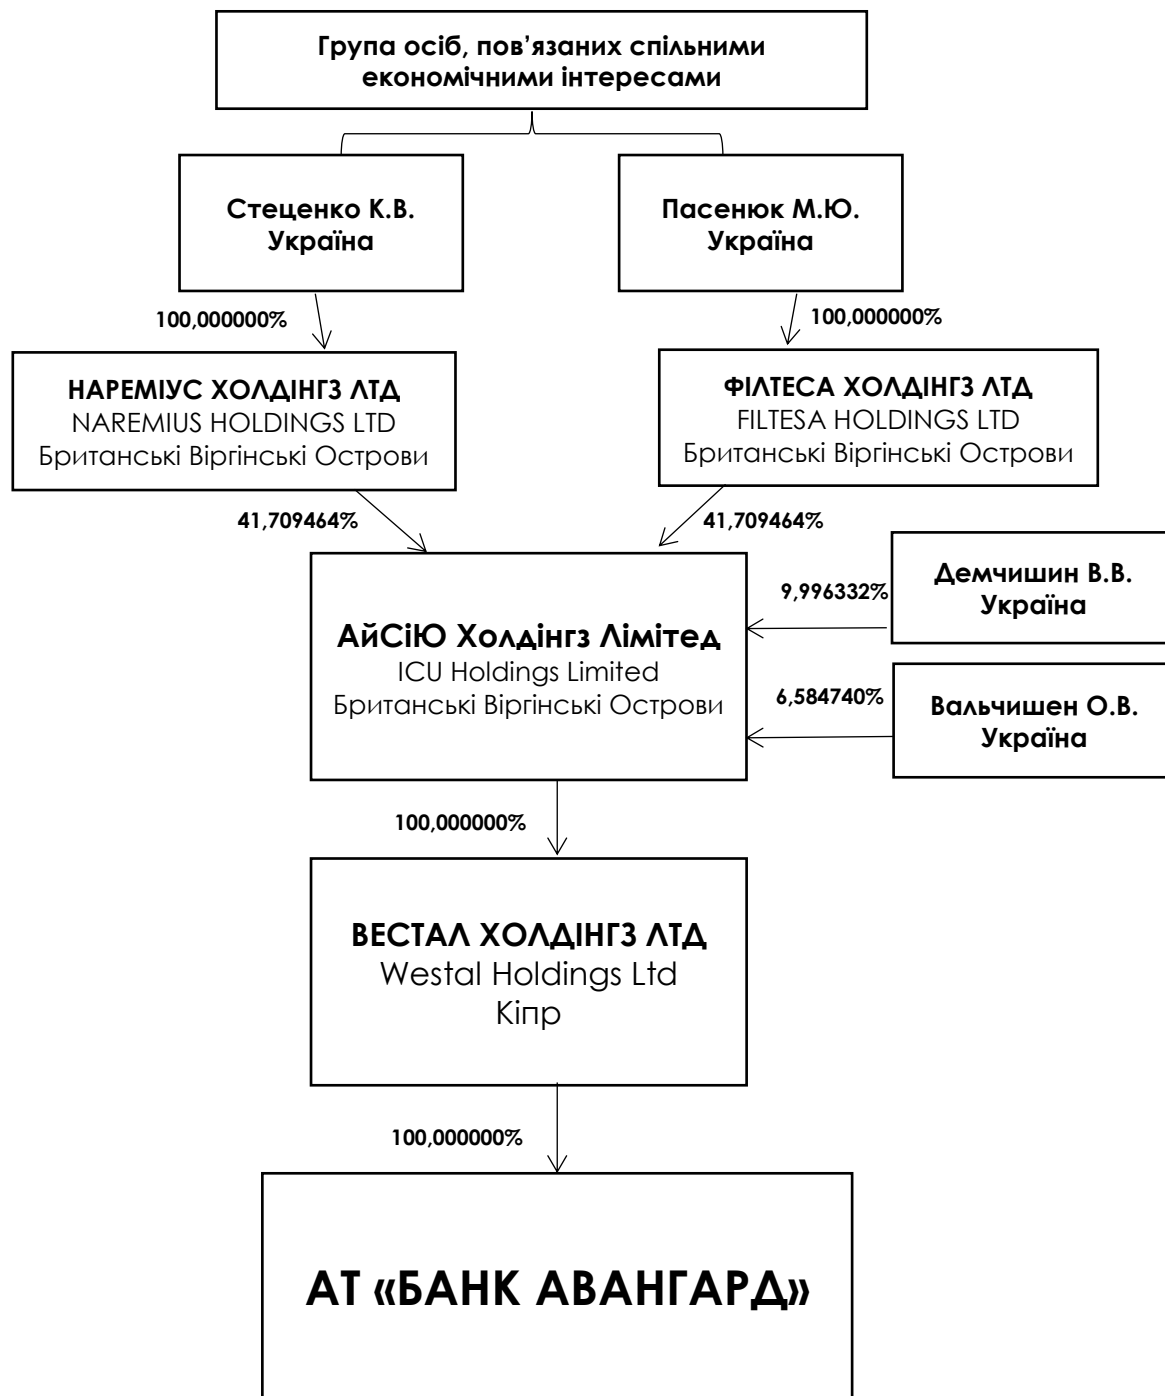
Група осіб, пов'язаних спільними економічними інтересами

Стеценко К.В.
Україна

Пасенюк М.Ю.
Україна

100,000000%

100,000000%

НАРЕМІУС ХОЛДІНГЗ ЛТД
NAREMIUS HOLDINGS LTD
Британські Віргінські Острови

ФІЛТЕСА ХОЛДІНГЗ ЛТД
FILTESA HOLDINGS LTD
Британські Віргінські Острови

41,709464%

41,709464%

Демчишин В.В.
Україна

9,996332%

АйСіЮ Холдінгз Лімітед
ICU Holdings Limited
Британські Віргінські Острови

6,584740%

Вальчишен О.В.
Україна

100,000000%

ВЕСТАЛ ХОЛДІНГЗ ЛТД
Westal Holdings Ltd
Кіпр

100,000000%

АТ «БАНК АВАНГАРД»